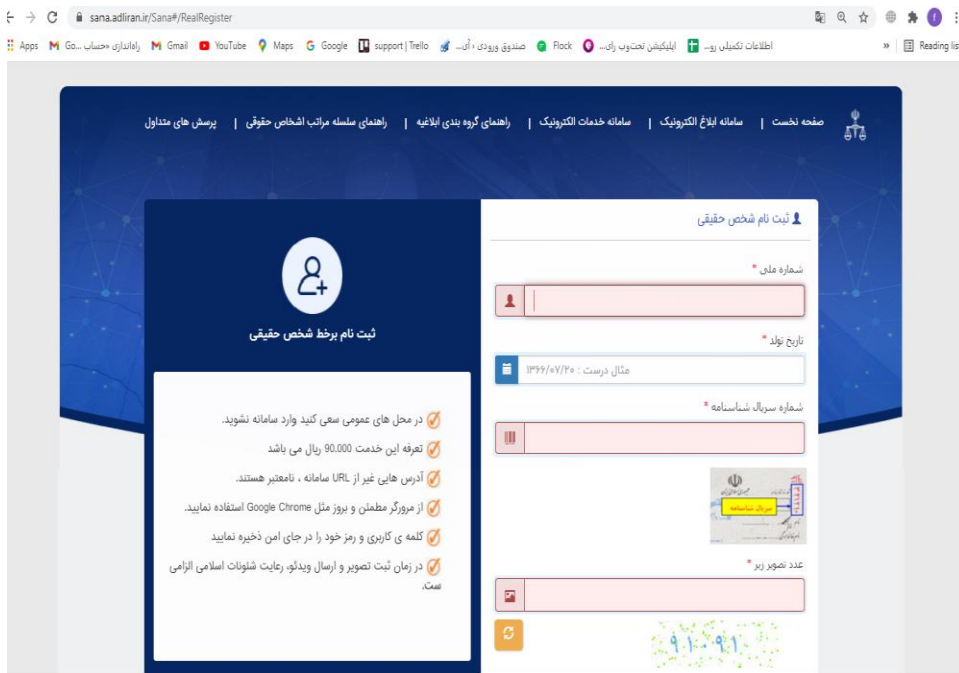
sana.adliran.ir/Sana#/RealRegister

Apps Go... راه‌اندازی حساب Gmail YouTube Maps Google support | Trello صندوق ورودی ‹ آی... Flock اپلیکیشن تحت‌وب رای... اطلاعات تکمیلی رو... Reading list

صفحه نخست | سامانه ابلاغ الکترونیک | سامانه خدمات الکترونیک | راهنمای گروه بندی ابلاغیه | راهنمای سلسله مراتب اشخاص حقیقی | پرسش های متداول

ثبت نام شخص حقیقی

شماره ملی *

تاریخ تولد *

مثال درست : ۱۳۶۶/۰۷/۲۰

شماره سریال شناسنامه *

سریال شناسنامه

عدد تصویر زیر *

۹۱۰۹۱

ثبت نام برخط شخص حقیقی

در محل های عمومی سعی کنید وارد سامانه نشوید.

تعرفه این خدمت 90.000 ریال می باشد

آدرس هایی غیر از URL سامانه ، نامعتبر هستند.

از مرورگر مطمئن و بروز مثل Google Chrome استفاده نمایید.

کلمه ی کاربری و رمز خود را در جای امن ذخیره نمایید

در زمان ثبت تصویر و ارسال ویدئو، رعایت شئونات اسلامی الزامی ست.